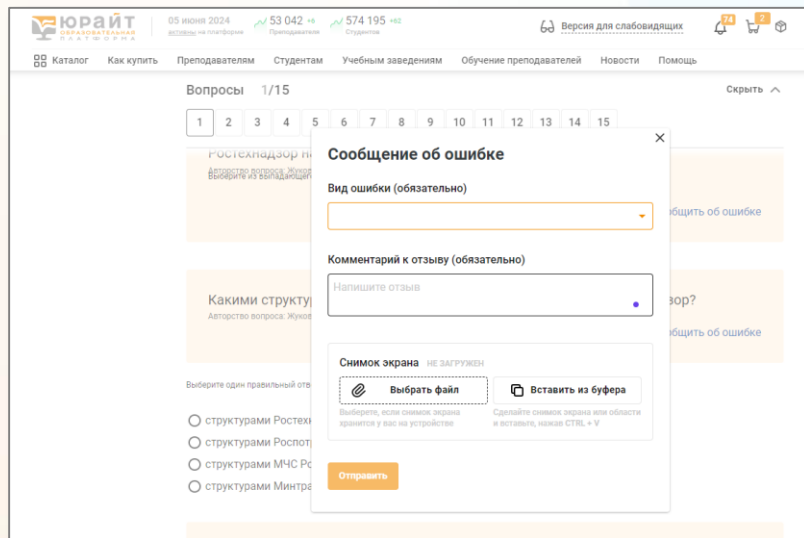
ЮРАЙТ ОБРАЗОВАТЕЛЬНАЯ ПЛАТФОРМА

05 июня 2024 активны на платформе

53 042 +5 Преподавателя

574 195 +62 Студентов

Версия для слабовидящих

74

2

Каталог Как купить Преподавателям Студентам Учебным заведениям Обучение преподавателей Новости Помощь

Вопросы 1/15

Скрыть

1 2 3 4 5 6 7 8 9 10 11 12 13 14 15

Ростехнадзор н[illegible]

Выберите из выпадающ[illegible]

Авторство вопроса: Жуко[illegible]

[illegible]бщить об ошибке

Какими структу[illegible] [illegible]вор?

Авторство вопроса: Жуков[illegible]

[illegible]бщить об ошибке

Выберите один правильный отв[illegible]

структурами Ростех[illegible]

структурами Роспот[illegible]

структурами МЧС Ро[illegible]

структурами Минтра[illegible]

Сообщение об ошибке

Вид ошибки (обязательно)

Комментарий к отзыву (обязательно)

Напишите отзыв

Снимок экрана НЕ ЗАГРУЖЕН

Выбрать файл

Вставить из буфера

Выберете, если снимок экрана хранится у вас на устройстве

Сделайте снимок экрана или области и вставьте, нажав CTRL + V

Отправить